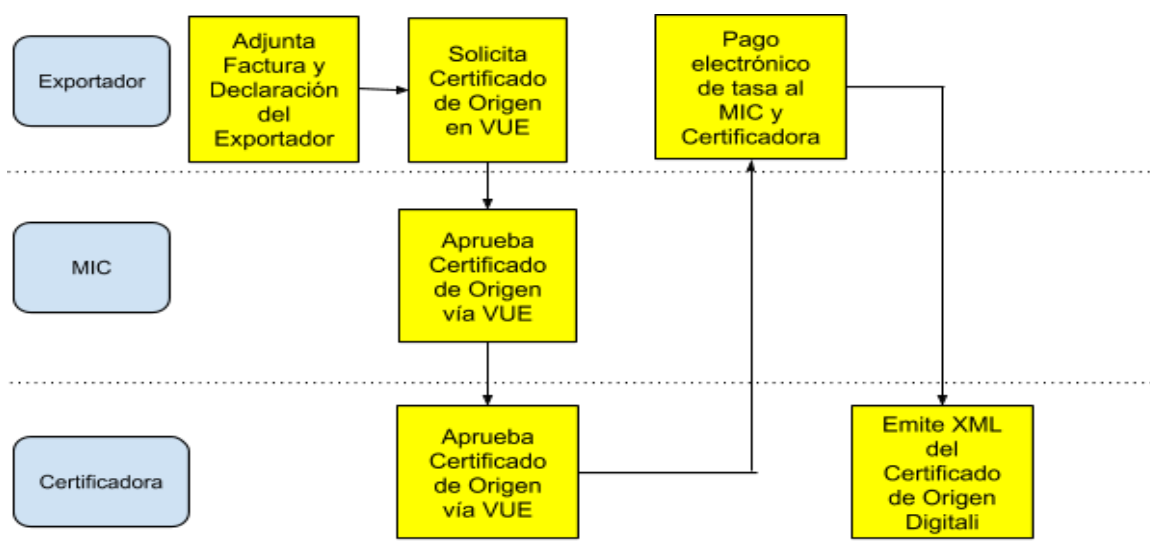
Exportador

Adjunta Factura y Declaración del Exportador

Solicita Certificado de Origen en VUE

Pago electrónico de tasa al MIC y Certificadora

MIC

Aprueba Certificado de Origen vía VUE

Certificadora

Aprueba Certificado de Origen vía VUE

Emite XML del Certificado de Origen Digitali